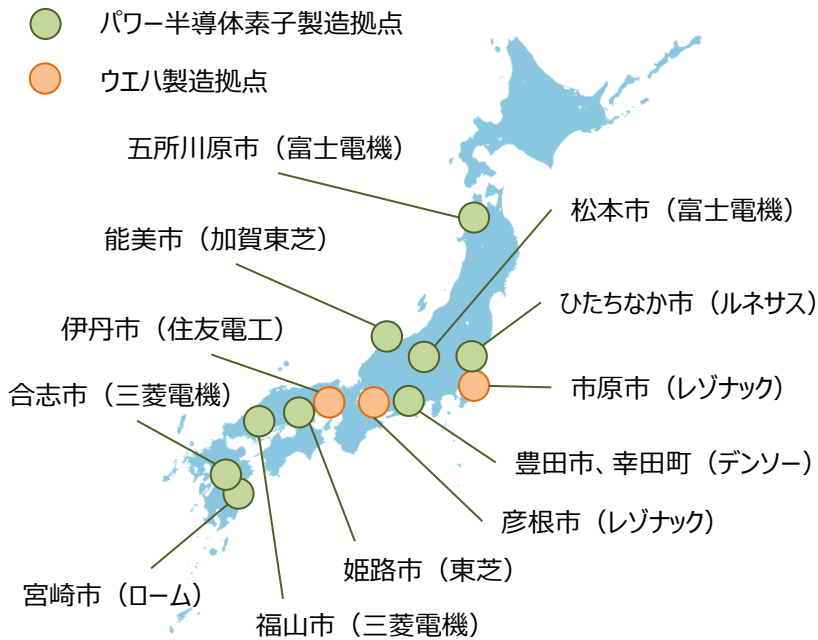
パワー半導体素子製造拠点

ウエハ製造拠点

五所川原市（富士電機）

松本市（富士電機）

能美市（加賀東芝）

ひたちなか市（ルネサス）

伊丹市（住友電工）

市原市（レゾナック）

合志市（三菱電機）

豊田市、幸田町（デンソー）

彦根市（レゾナック）

姫路市（東芝）

宮崎市（ローム）

福山市（三菱電機）